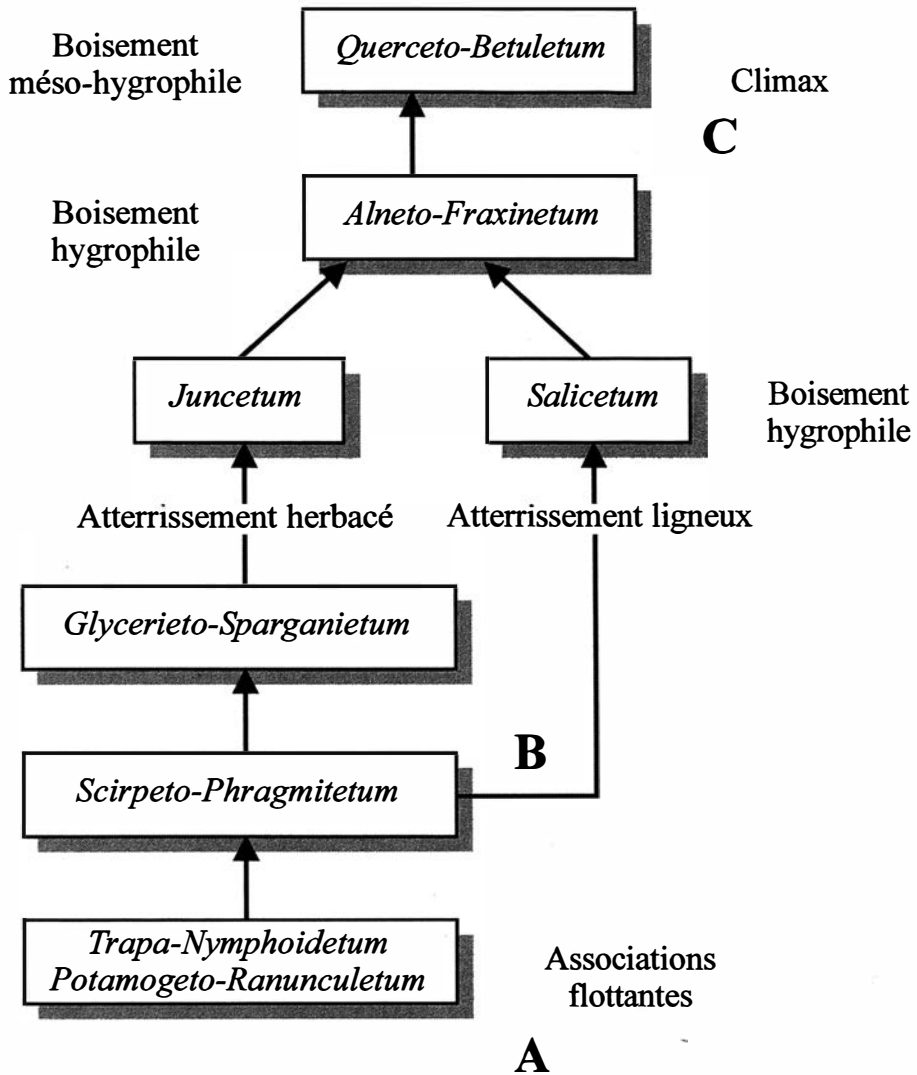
Boisement méso-hygrophile

Querceto-Betuletum

Climax

C

Boisement hygrophile

Alneto-Fraxinetum

Juncetum

Salicetum

Boisement hygrophile

Atterrissement herbacé

Atterrissement ligneux

Glycerieto-Sparganietum

B

Scirpeto-Phragmitetum

Trapa-Nymphoidetum
Potamogeto-Ranunculetum

Associations flottantes

A